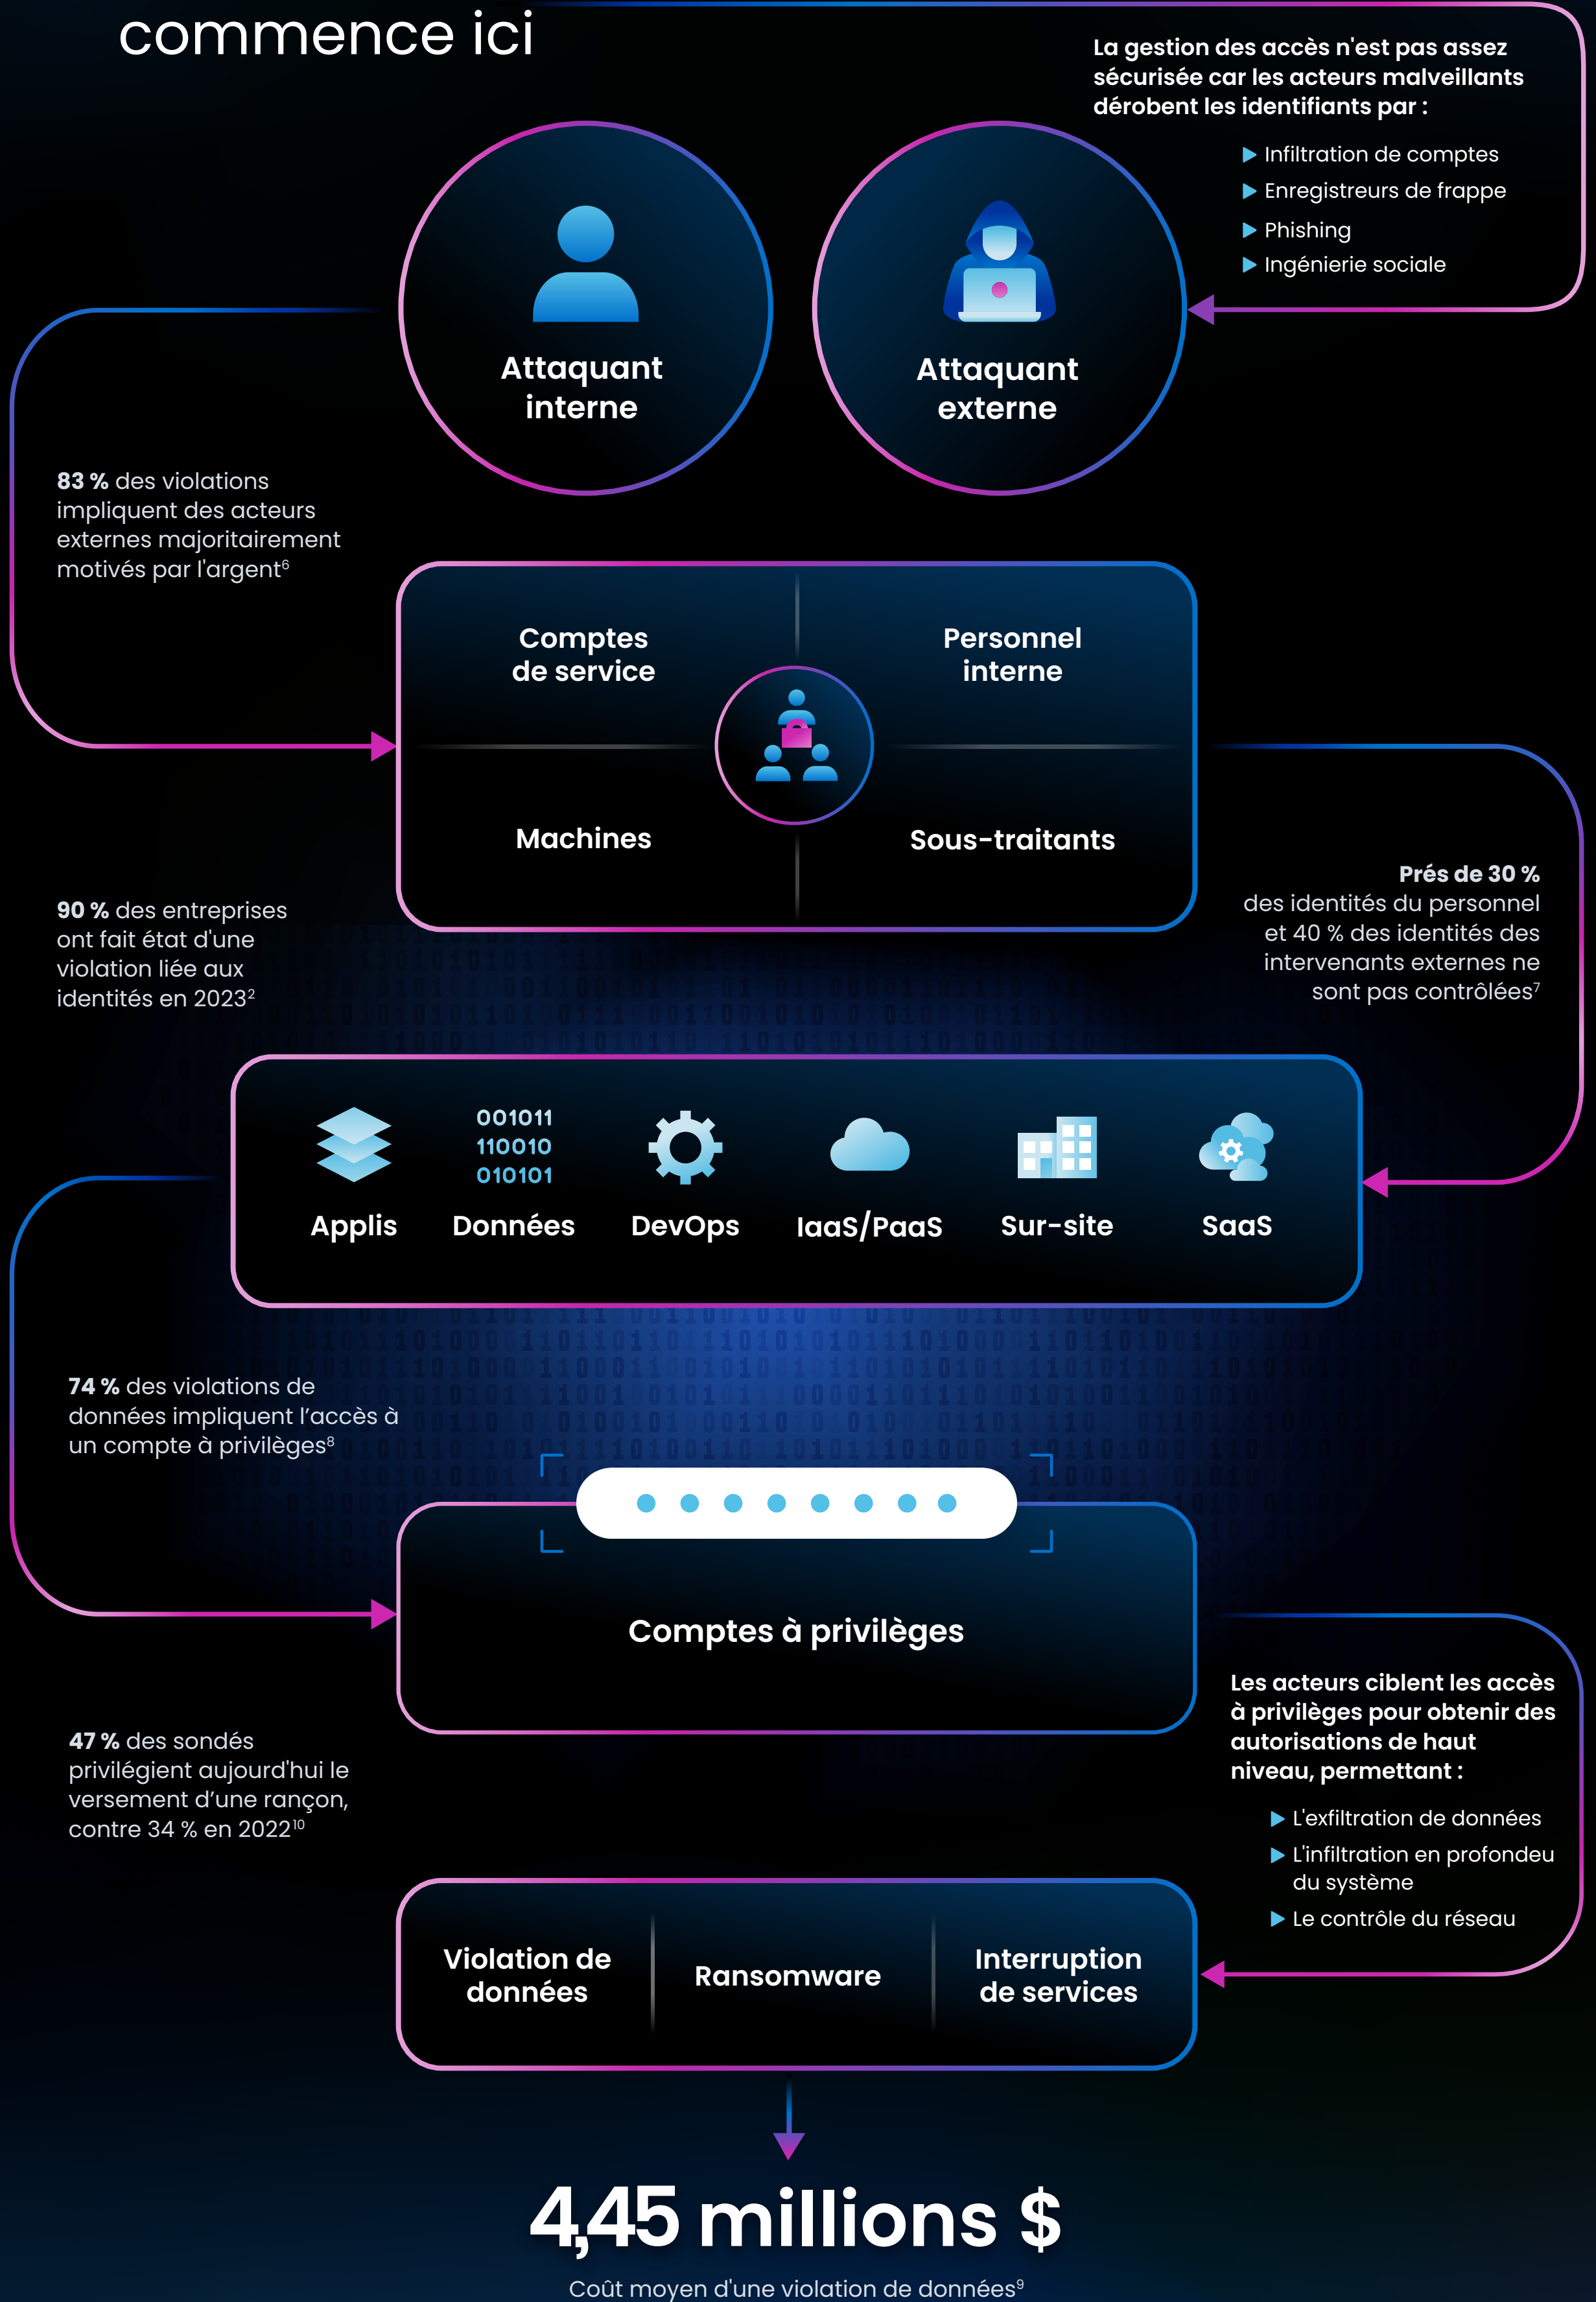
commence ici

La gestion des accès n'est pas assez sécurisée car les acteurs malveillants dérobent les identifiants par :

Infiltration de comptes
Enregistreurs de frappe
Phishing
Ingénierie sociale

Attaquant interne

Attaquant externe

**83 %** des violations impliquent des acteurs externes majoritairement motivés par l'argent$^6$

Comptes de service

Personnel interne

Machines

Sous-traitants

**90 %** des entreprises ont fait état d'une violation liée aux identités en 2023$^2$

**Prés de 30 %** des identités du personnel et 40 % des identités des intervenants externes ne sont pas contrôlées$^7$

Applis

001011
110010
010101
Données

DevOps

IaaS/PaaS

Sur-site

SaaS

**74 %** des violations de données impliquent l'accès à un compte à privilèges$^8$

Comptes à privilèges

**47 %** des sondés privilégient aujourd'hui le versement d'une rançon, contre 34 % en 2022$^{10}$

Les acteurs ciblent les accès à privilèges pour obtenir des autorisations de haut niveau, permettant :

L'exfiltration de données
L'infiltration en profondeu du système
Le contrôle du réseau

Violation de données

Ransomware

Interruption de services

4,45 millions $

Coût moyen d'une violation de données$^9$